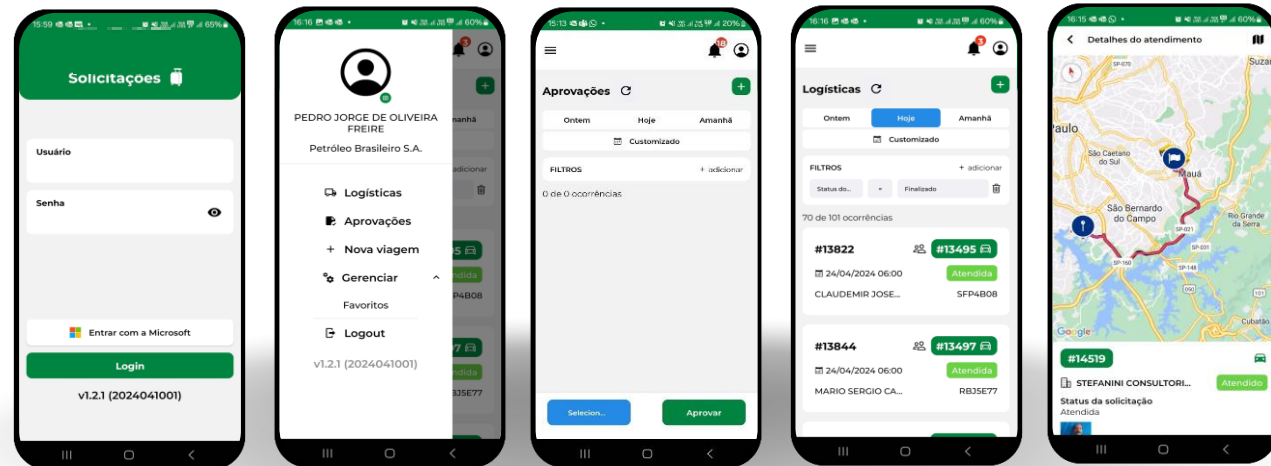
15:59 65%

Solicitações

Usuário

Senha

Entrar com a Microsoft

Login

v1.2.1 (2024041001)

16:16 60%

PEDRO JORGE DE OLIVEIRA FREIRE

Petróleo Brasileiro S.A.

Logísticas

Aprovações

Nova viagem

Gerenciar

Favoritos

Logout

v1.2.1 (2024041001)

15:13 20%

Aprovações

Ontem | Hoje | Amanhã

Customizado

FILTROS + adicionar

0 de 0 ocorrências

Selecion...

Aprovar

16:16 60%

Logísticas

Ontem | Hoje | Amanhã

Customizado

FILTROS + adicionar

Status do... = Finalizado

70 de 101 ocorrências

#13822 #13495

24/04/2024 06:00 Atendida

CLAUDEMIR JOSE... SFP4B08

#13844 #13497

24/04/2024 06:00 Atendida

MARIO SERGIO CA... RBJ5E77

16:15 60%

Detalhes do atendimento

Paulo

São Caetano do Sul

Mauá

São Bernardo do Campo

Rio Grande da Serra

Suzano

Cubatão

Google

#14519

STEFANINI CONSULTORI... Atendido

Status da solicitação

Atendida